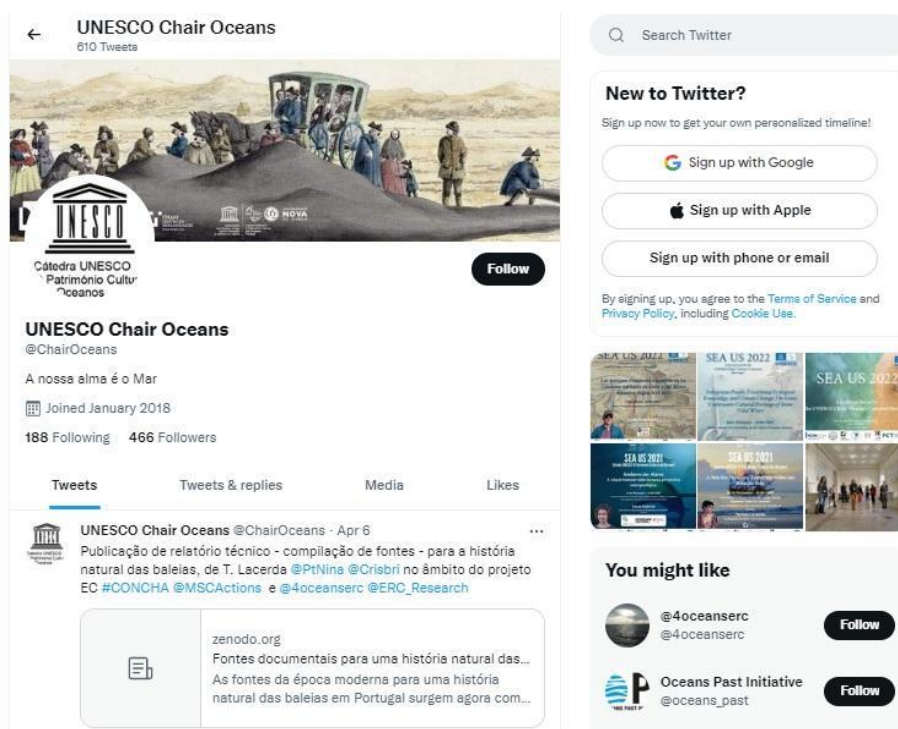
UNESCO Chair Oceans
610 Tweets

UNESCO

NOVA

Cátedra UNESCO Património Cultu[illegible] Oceanos

Follow

UNESCO Chair Oceans
@ChairOceans

A nossa alma é o Mar

Joined January 2018

188 Following 466 Followers

Tweets | Tweets & replies | Media | Likes

UNESCO Chair Oceans @ChairOceans · Apr 6
Publicação de relatório técnico - compilação de fontes - para a história natural das baleias, de T. Lacerda @PtNina @Crisbri no âmbito do projeto EC #CONCHA @MSCActions e @4oceanserc @ERC_Research

zenodo.org
Fontes documentais para uma história natural das...
As fontes da época moderna para uma história natural das baleias em Portugal surgem agora com...

Search Twitter

New to Twitter?
Sign up now to get your own personalized timeline!

Sign up with Google

Sign up with Apple

Sign up with phone or email

By signing up, you agree to the Terms of Service and Privacy Policy, including Cookie Use.

SEA US 2022
SEA US 2022
SEA US 2022
SEA US 2021
SEA US 2021

You might like

@4oceanserc
@4oceanserc
Follow

Oceans Past Initiative
@oceans_past
Follow